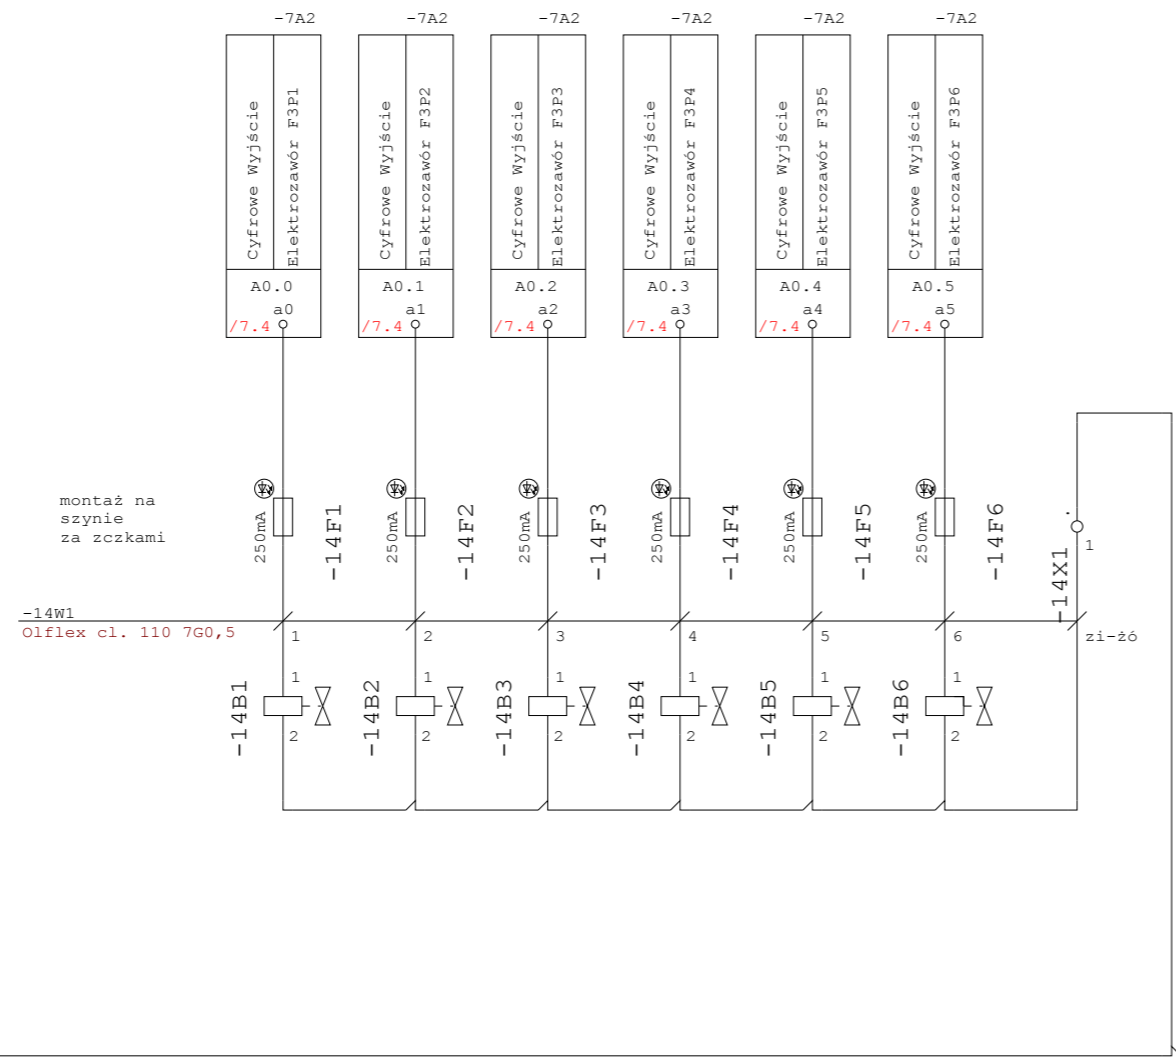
-7A2
Cyfrowe Wyjście
Elektrozawór F3P1
A0.0
a0
/7.4

-7A2
Cyfrowe Wyjście
Elektrozawór F3P2
A0.1
a1
/7.4

-7A2
Cyfrowe Wyjście
Elektrozawór F3P3
A0.2
a2
/7.4

-7A2
Cyfrowe Wyjście
Elektrozawór F3P4
A0.3
a3
/7.4

-7A2
Cyfrowe Wyjście
Elektrozawór F3P5
A0.4
a4
/7.4

-7A2
Cyfrowe Wyjście
Elektrozawór F3P6
A0.5
a5
/7.4

montaż na
szynie
za zczkami

250mA -14F1
250mA -14F2
250mA -14F3
250mA -14F4
250mA -14F5
250mA -14F6

-14X1
1

-14W1
Olflex cl. 110 7G0,5
1
2
3
4
5
6
zi-żó

-14B1 1 2
-14B2 1 2
-14B3 1 2
-14B4 1 2
-14B5 1 2
-14B6 1 2